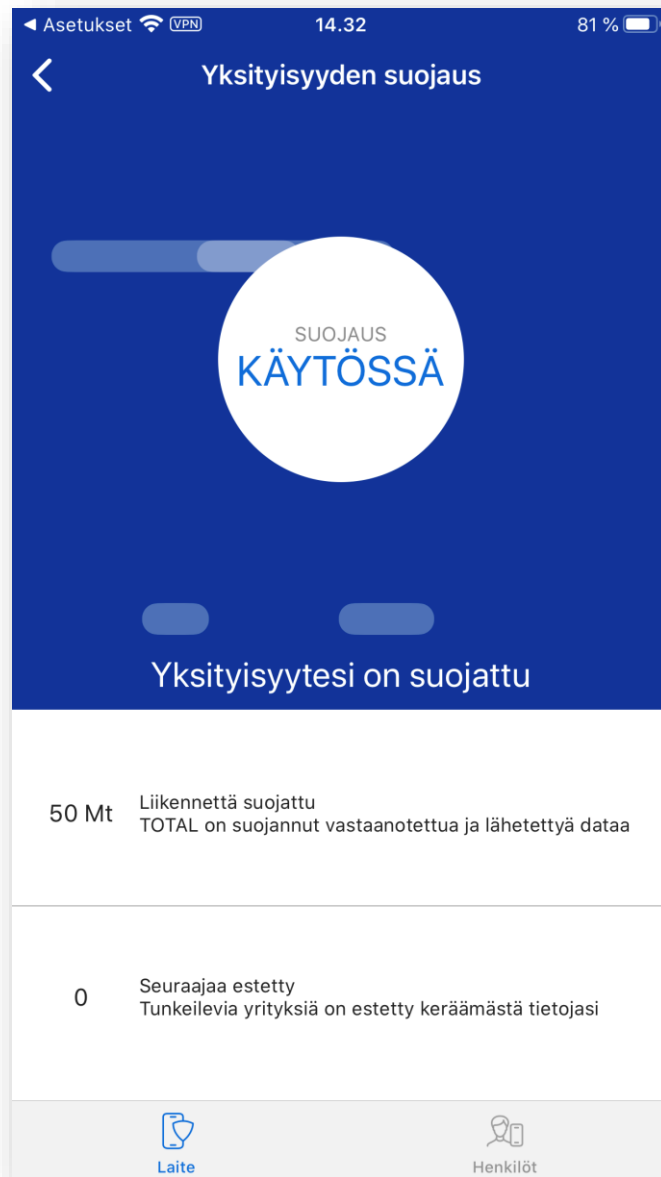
◀ Asetukset VPN 14.32 81 %

Yksityisyyden suojaus

SUOJAUS
KÄYTÖSSÄ

Yksityisyytesi on suojattu

50 Mt Liikennettä suojattu
TOTAL on suojannut vastaanotettua ja lähetettyä dataa

0 Seuraajaa estetty
Tunkeilevia yrityksiä on estetty keräämästä tietojasi

Laite Henkilöt